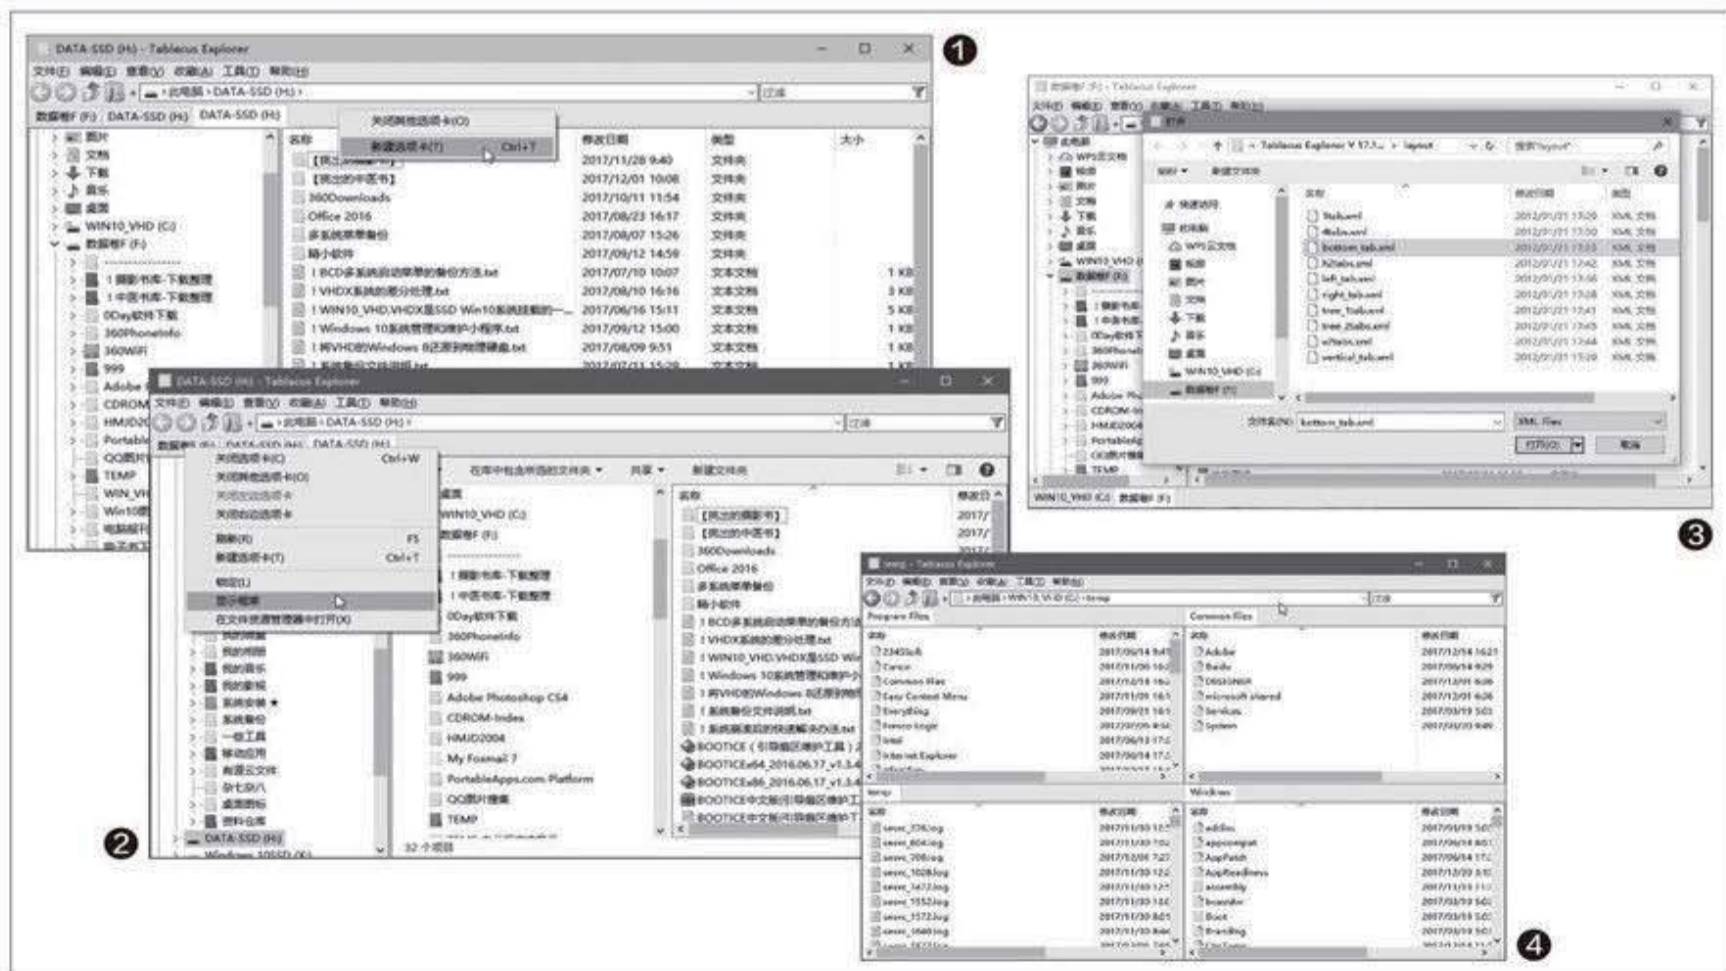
DATA-SSD (H:) - Tablacus Explorer

文件(F) 编辑(E) 查看(V) 收藏(A) 工具(T) 帮助(H)

此电脑 › DATA-SSD (H:) ›

数据库F (F:) DATA-SSD (H:) DATA-SSD (H:)

关闭其他选项卡(O)

新建选项卡(T) Ctrl+T

| 名称 | 修改日期 | 类型 | 大小 |
|---|---|---|---|
| [周边的摄影书] | 2017/11/28 9:40 | 文件夹 | |
| [周边的中医书] | 2017/12/01 10:08 | 文件夹 | |
| 360Downloads | 2017/10/11 11:54 | 文件夹 | |
| Office 2016 | 2017/08/23 16:17 | 文件夹 | |
| 多系统简单备份 | 2017/08/07 15:26 | 文件夹 | |
| 随小软件 | 2017/09/12 14:59 | 文件夹 | |
| ! BCD多系统启动菜单的备份方法.txt | 2017/07/10 10:07 | 文本文档 | 1 KB |
| ! VHDX系统的部分处理.txt | 2017/08/10 16:16 | 文本文档 | 3 KB |
| ! WIN10_VHD.VHDX至SSD Win10系统挂载的一... | 2017/06/16 15:11 | 文本文档 | 5 KB |
| ! Windows 10系统管理和维护小程序.txt | 2017/07/12 15:00 | 文本文档 | 1 KB |
| ! 将VHD的Windows 8还原到物理硬盘.txt | 2017/08/09 9:51 | 文本文档 | 1 KB |

图片
文档
下载
音乐
桌面
WIN10_VHD (C:)
数据库F (F:)
1 摄影书库-下载整理
1 中医书库-下载整理
0Day软件下载
360PhoneInfo
360WiFi
999
Adobe
CDROM
HMJD20
Portable
QQ图片
TEMP
WIN_VH
Win10
电脑组
电子书

DATA-SSD (H:) - Tablacus Explorer

文件(F) 编辑(E) 查看(V) 收藏(A) 工具(T) 帮助(H)

此电脑 › DATA-SSD (H:) ›

关闭选项卡(C) Ctrl+W
关闭其他选项卡(O)
关闭左边选项卡
关闭右边选项卡
刷新(R) F5
新建选项卡(T) Ctrl+T
锁定(L)
显示框架
在文件资源管理器中打开(X)

在库中包含所选的文件夹 共享 新建文件夹

桌面
WIN10_VHD (C:)
数据库F (F:)
1 摄影书库-下载整理
1 中医书库-下载整理
0Day软件下载
360PhoneInfo
360WiFi
999
Adobe Photoshop CS4
CDROM-Index
HMJD2004
My Foxmail 7
PortableApps.com Platform
QQ图片缓存
TEMP

我的视频
我的图片
我的音乐
我的桌面
系统安装
系统备份
一些工具
移动应用
有道云文件
杂七杂八
桌面图标
资料仓库
DATA-SSD (H:)
Windows 10SSD (K:)

32 个项目

名称 修改日期
[周边的摄影书] 2017/
[周边的中医书] 2017/
360Downloads
Office 2016
多系统简单备份
随小软件
! BCD多系统启动菜单的备份方法
! VHDX系统的部分处理.txt
! WIN10_VHD.VHDX至SSD Wi
! Windows 10系统管理和维护小
! 将VHD的Windows 8还原到物理
! 系统备份文件说明.txt
! 系统激活时间和续期操作方法.txt
BOOTICE (引导扇区维护工具)
BOOTICEx64_2016.06.17_v1.3.4
BOOTICEx86_2016.06.17_v1.3.4
BOOTICE中文版(引导区维护工
BOOTICE中文版(引导区维护工

数据库F (F:) - Tablacus Explorer

打开

Tablacus Explorer V 17.1... › layout

搜索"layout"

组织 新建文件夹

快速访问
此电脑
WPS云文档
视频
图片
文档
下载
音乐
桌面
WIN10_VHD (C:)
数据库F (F:)

| 名称 | 修改日期 | 类型 |
|---|---|---|
| 1tab.xml | 2012/01/21 13:29 | XML 文档 |
| 4tabs.xml | 2012/01/21 13:30 | XML 文档 |
| bottom_tab.xml | 2012/01/21 13:33 | XML 文档 |
| h2tabs.xml | 2012/01/21 17:42 | XML 文档 |
| left_tab.xml | 2012/01/21 13:56 | XML 文档 |
| right_tab.xml | 2012/01/21 13:28 | XML 文档 |
| tree_1tab.xml | 2012/01/21 13:41 | XML 文档 |
| tree_2tabs.xml | 2012/01/21 17:45 | XML 文档 |
| v2tabs.xml | 2012/01/21 17:44 | XML 文档 |
| vertical_tab.xml | 2012/01/21 13:29 | XML 文档 |

文件名(N): bottom_tab.xml

XML Files

打开(O) 取消

WIN10_VHD (C:) 数据库F (F:)

temp - Tablacus Explorer

文件(F) 编辑(E) 查看(V) 收藏(A) 工具(T) 帮助(H)

此电脑 › WIN10_VHD (C:) › temp

Program Files

名称 修改日期
2345Soft
Canon
Common Files
Easy Context Menu
EveryThing
Fence-Logic
Intel
Internet Explorer

Common Files

名称 修改日期
Adobe
Baidu
DESIGNER
microsoft shared
Services
System

temp

名称 修改日期
sesn_376.log
sesn_804.log
sesn_708.log
sesn_1028.log
sesn_1472.log
sesn_1552.log
sesn_1572.log
sesn_1640.log

Windows

名称 修改日期
addins
appcompat
AppPatch
AppReadiness
assembly
bcastdvr
Boot
Branding

1
2
3
4